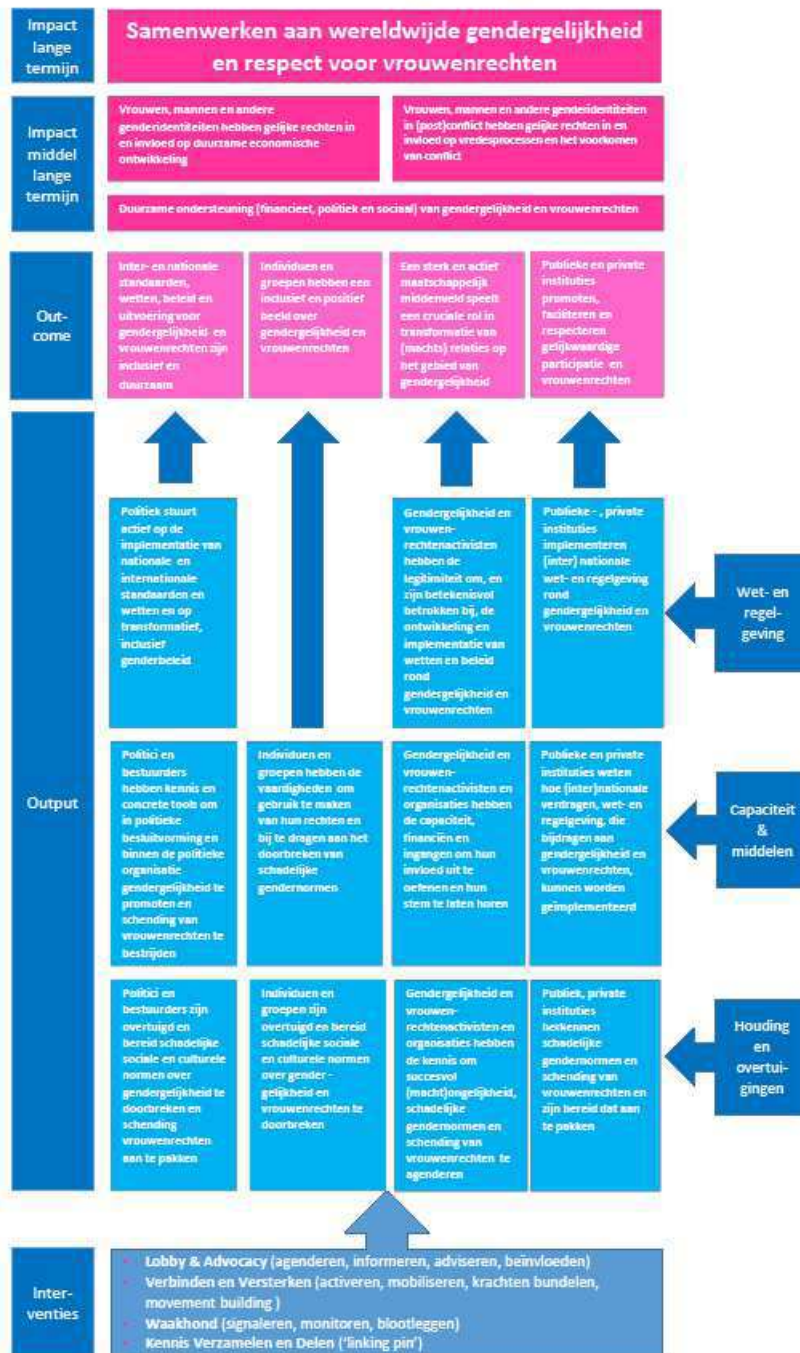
Impact lange termijn

Samenwerken aan wereldwijde gendergelijkheid en respect voor vrouwenrechten

Impact middel lange termijn

Vrouwen, mannen en andere genderidentiteiten hebben gelijke rechten in en invloed op duurzame economische ontwikkeling

Vrouwen, mannen en andere genderidentiteiten in (post)conflict hebben gelijke rechten in en invloed op vredesprocessen en het voorkomen van conflict

Duurzame ondersteuning (financieel, politiek en sociaal) van gendergelijkheid en vrouwenrechten

Out-come

Inter- en nationale standaarden, wetten, beleid en uitvoering voor gendergelijkheid- en vrouwenrechten zijn inclusief en duurzaam

Individuen en groepen hebben een inclusief en positief beeld over gendergelijkheid en vrouwenrechten

Een sterk en actief maatschappelijk middenveld speelt een cruciale rol in transformatie van (machts) relaties op het gebied van gendergelijkheid

Publieke en private instituties promoten, faciliteren en respecteren gelijkwaardige participatie en vrouwenrechten

Output

Politiek stuurt actief op de implementatie van nationale en internationale standaarden en wetten en op transformatief, inclusief genderbeleid

Gendergelijkheid en vrouwen-rechtenactivisten hebben de legitimiteit om, en zijn betekenisvol betrokken bij, de ontwikkeling en implementatie van wetten en beleid rond gendergelijkheid en vrouwenrechten

Publieke - , private instituties implementeren (inter) nationale wet- en regelgeving rond gendergelijkheid en vrouwenrechten

Wet- en regel-geving

Politici en bestuurders hebben kennis en concrete tools om in politieke besluitvorming en binnen de politieke organisatie gendergelijkheid te promoten en schending van vrouwenrechten te bestrijden

Individuen en groepen hebben de vaardigheden om gebruik te maken van hun rechten en bij te dragen aan het doorbreken van schadelijke gendernormen

Gendergelijkheid en vrouwen-rechtenactivisten en organisaties hebben de capaciteit, financiën en ingangen om hun invloed uit te oefenen en hun stem te laten horen

Publieke en private instituties weten hoe (inter)nationale verdragen, wet- en regelgeving, die bijdragen aan gendergelijkheid en vrouwenrechten, kunnen worden geïmplementeerd

Capaciteit & middelen

Politici en bestuurders zijn overtuigd en bereid schadelijke sociale en culturele normen over gendergelijkheid te doorbreken en schending vrouwenrechten aan te pakken

Individuen en groepen zijn overtuigd en bereid schadelijke sociale en culturele normen over gender - gelijkheid en vrouwenrechten te doorbreken

Gendergelijkheid en vrouwen-rechtenactivisten en organisaties hebben de kennis om succesvol (macht)ongelijkheid, schadelijke gendernormen en schending van vrouwenrechten te agenderen

Publiek, private instituties herkennen schadelijke gendernormen en schending van vrouwenrechten en zijn bereid dat aan te pakken

Houding en overtui-gingen

Inter-venties

Lobby & Advocacy (agenderen, informeren, adviseren, beïnvloeden)
Verbinden en Versterken (activeren, mobiliseren, krachten bundelen, movement building )
Waakhond (signaleren, monitoren, blootleggen)
Kennis Verzamelen en Delen ('linking pin')